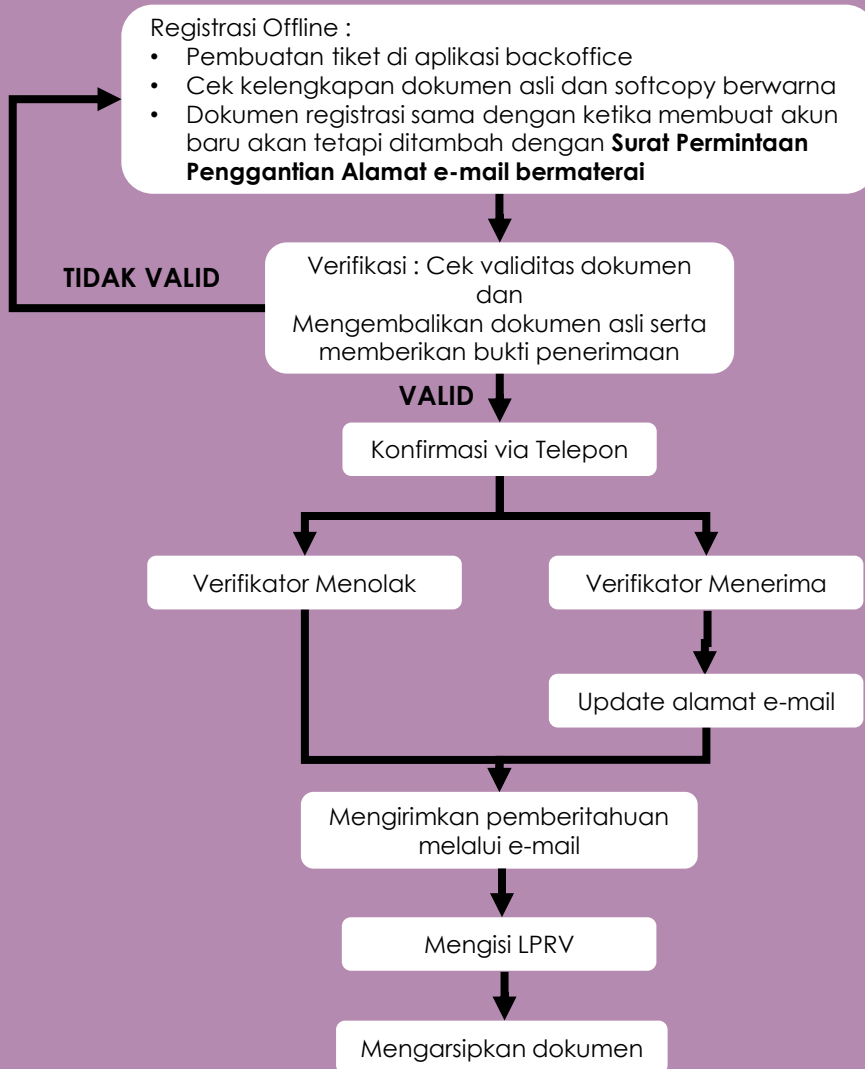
Registrasi Offline :
• Pembuatan tiket di aplikasi backoffice
• Cek kelengkapan dokumen asli dan softcopy berwarna
• Dokumen registrasi sama dengan ketika membuat akun baru akan tetapi ditambah dengan **Surat Permintaan Penggantian Alamat e-mail bermaterai**

TIDAK VALID

Verifikasi : Cek validitas dokumen dan
Mengembalikan dokumen asli serta memberikan bukti penerimaan

VALID

Konfirmasi via Telepon

Verifikator Menolak

Verifikator Menerima

Update alamat e-mail

Mengirimkan pemberitahuan melalui e-mail

Mengisi LPRV

Mengarsipkan dokumen